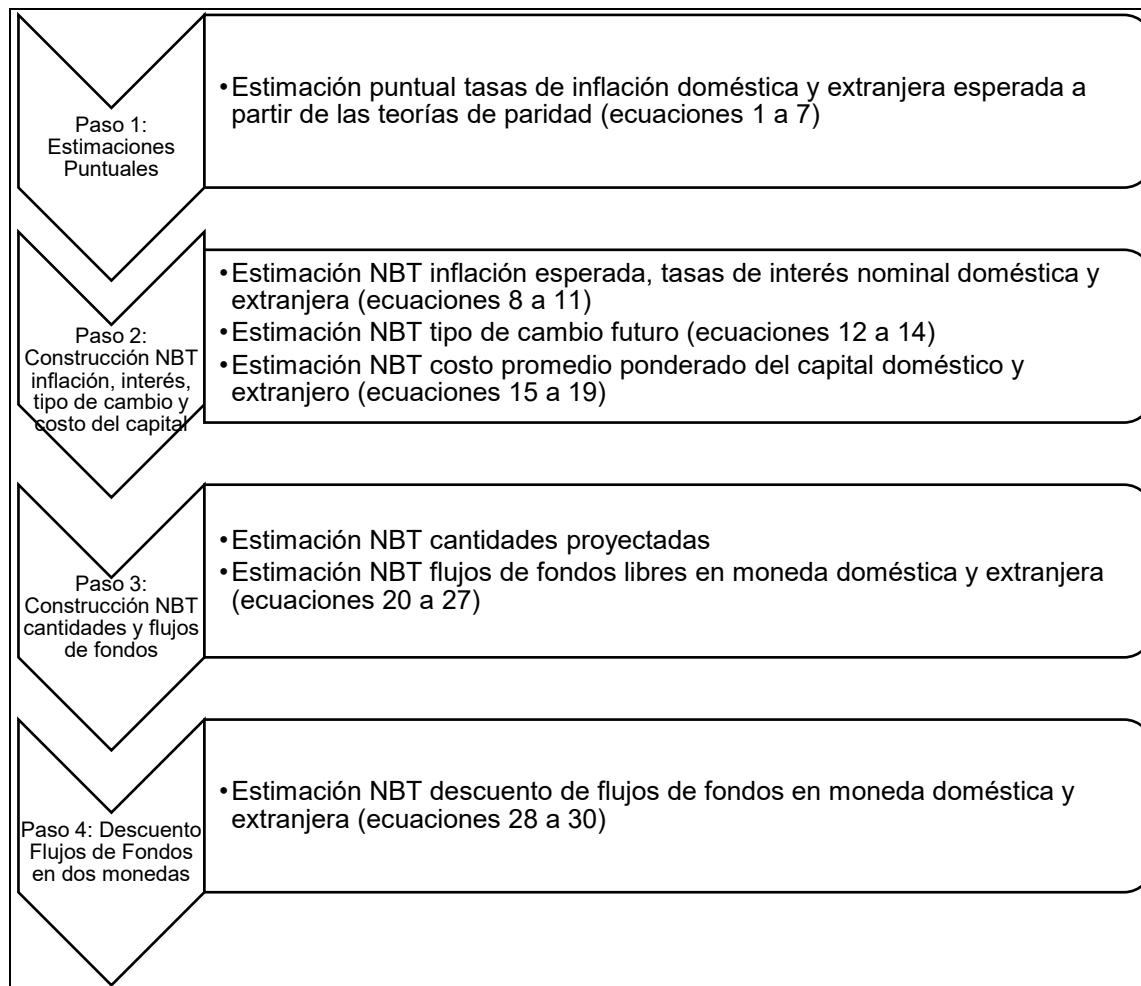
Paso 1: Estimaciones Puntuales

• Estimación puntual tasas de inflación doméstica y extranjera esperada a partir de las teorías de paridad (ecuaciones 1 a 7)

Paso 2: Construcción NBT inflación, interés, tipo de cambio y costo del capital

• Estimación NBT inflación esperada, tasas de interés nominal doméstica y extranjera (ecuaciones 8 a 11)
• Estimación NBT tipo de cambio futuro (ecuaciones 12 a 14)
• Estimación NBT costo promedio ponderado del capital doméstico y extranjero (ecuaciones 15 a 19)

Paso 3: Construcción NBT cantidades y flujos de fondos

• Estimación NBT cantidades proyectadas
• Estimación NBT flujos de fondos libres en moneda doméstica y extranjera (ecuaciones 20 a 27)

Paso 4: Descuento Flujos de Fondos en dos monedas

• Estimación NBT descuento de flujos de fondos en moneda doméstica y extranjera (ecuaciones 28 a 30)